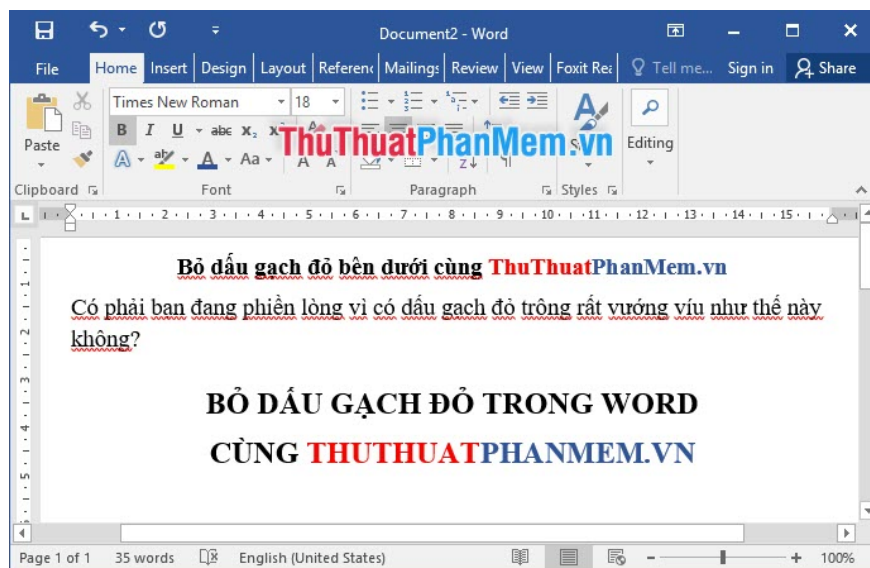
Document2 - Word

File Home Insert Design Layout Referenc Mailings Review View Foxit Rea Tell me... Sign in Share

Paste
Times New Roman 18
B I U abc $x_2$ $x^2$
A Aa
Editing
Styles

Clipboard Font Paragraph Styles

ThuThuatPhanMem.vn

Bỏ dấu gạch đỏ bên dưới cùng ThuThuatPhanMem.vn

Có phải bạn đang phiền lòng vì có dấu gạch đỏ trông rất vướng víu như thế này không?

BỎ DẤU GẠCH ĐỎ TRONG WORD

CÙNG THUTHUATPHANMEM.VN

Page 1 of 1 35 words English (United States) 100%